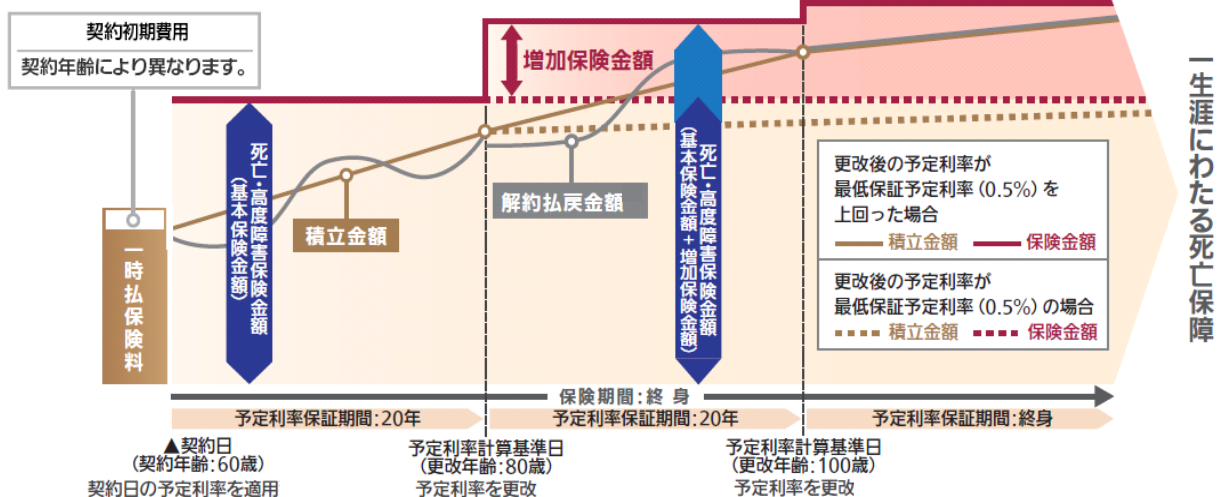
契約初期費用
契約年齢により異なります。

一時払保険料

死亡・高度障害保険金額（基本保険金額）

積立金額

増加保険金額

解約払戻金額

死亡・高度障害保険金額（基本保険金額＋増加保険金額）

更改後の予定利率が
最低保証予定利率（0.5%）を
上回った場合
積立金額　保険金額

更改後の予定利率が
最低保証予定利率（0.5%）の場合
積立金額　保険金額

一生涯にわたる死亡保障

保険期間：終 身

予定利率保証期間：20年
予定利率保証期間：20年
予定利率保証期間：終身

▲契約日
（契約年齢：60歳）
契約日の予定利率を適用

予定利率計算基準日
（更改年齢：80歳）
予定利率を更改

予定利率計算基準日
（更改年齢：100歳）
予定利率を更改